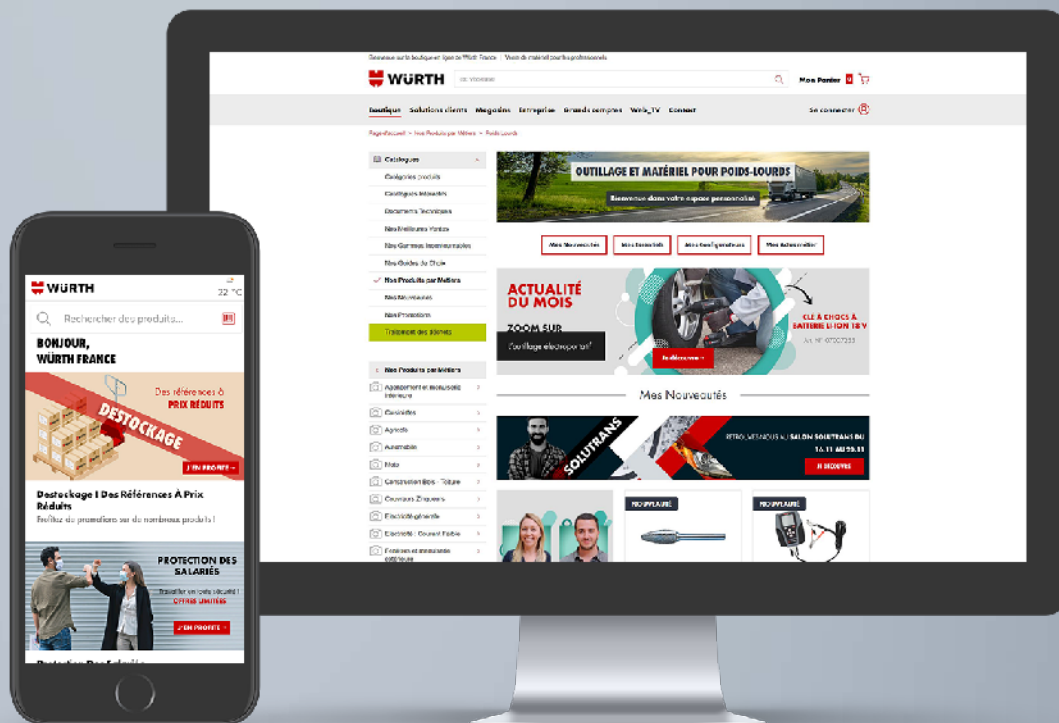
Bienvenue sur la boutique en ligne de Würth France | Vente de matériel pour les professionnels

WÜRTH

Mon Panier

Boutique Solutions clients Magasins Entreprise Grands comptes Würth_TV Contact

Se connecter

Page d'accueil > Nos Produits par Métiers > Poids Lourds

Catalogues
Catégories produits
Catalogues interactifs
Documents Techniques
Nos Meilleures Ventes
Nos Gammes Incontournables
Nos Guides du Choix
Nos Produits par Métiers
Nos Nouveautés
Nos Promotions
Traitement des déchets

Mes Produits par Métiers
Agencement et menuiserie intérieure
Carrosserie
Agricole
Automobile
Moto
Construction Bois - Toiture
Couvreurs Zingueurs
Electricité générale
Electricité - Courant Faible
Fenêtres et menuiserie extérieure

OUTILLAGE ET MATÉRIEL POUR POIDS-LOURDS
Bienvenue dans votre espace personnalisé

Mes Nouveautés
Mes Essentiels
Mes Consommables
Mes Accessoires

ACTUALITÉ DU MOIS
ZOOM SUR
l'outillage électroportatif
Je découvre
CLÉ À CHOCS À BATTERIE LI ION 18 V
Art. N° 0700...

Mes Nouveautés

SOLUTRANS
RETROUVEZ-NOUS AU SALON SOLUTRANS DU 16.11 AU 20.11
JE DÉCOUVRE

NOUVEAUTÉ
NOUVEAUTÉ

WÜRTH
22 °C
Rechercher des produits...
BONJOUR, WÜRTH FRANCE
Des références à PRIX RÉDUITS
DESTOCKAGE
J'EN PROFITE
Destockage | Des Références À Prix Réduits
Profitez de promotions sur de nombreux produits !
PROTECTION DES SALARIÉS
Travailler en toute sécurité !
OFFRES LIMITÉES
J'EN PROFITE
Protection Des Salariés